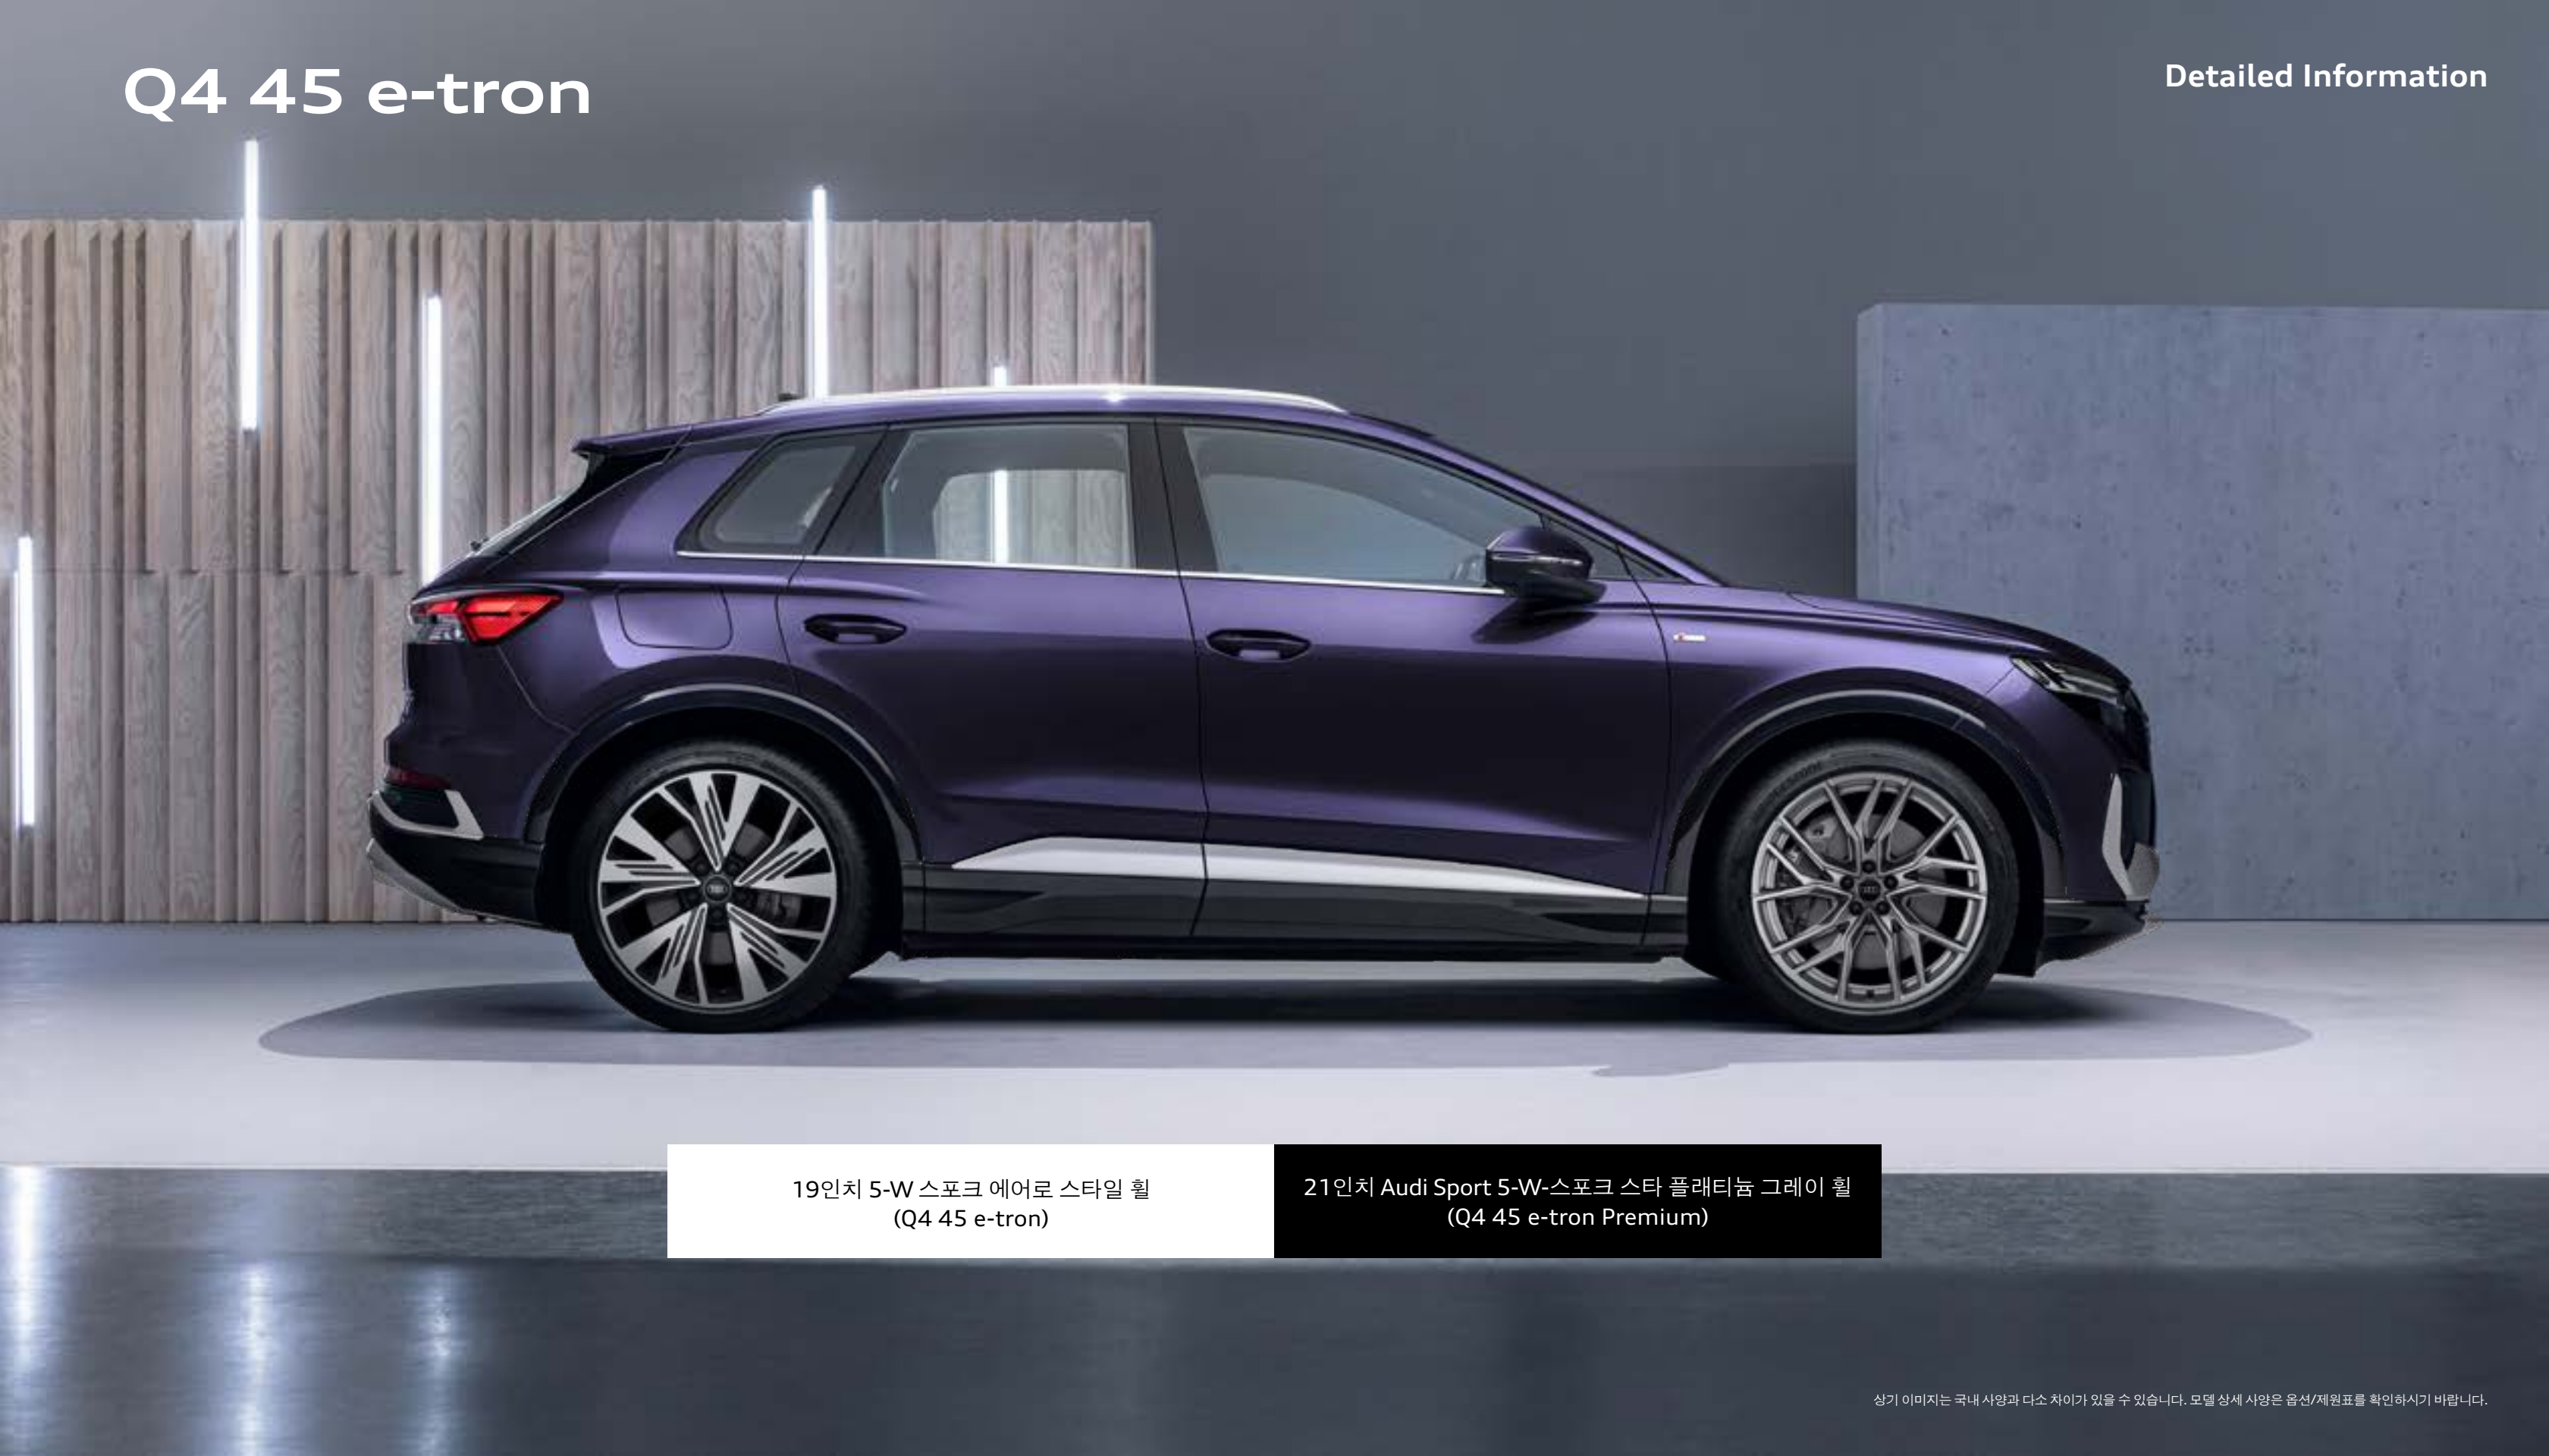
Q4 45 e-tron

Detailed Information

19인치 5-W 스포크 에어로 스타일 휠
(Q4 45 e-tron)

21인치 Audi Sport 5-W-스포크 스타 플래티늄 그레이 휠
(Q4 45 e-tron Premium)

상기 이미지는 국내 사양과 다소 차이가 있을 수 있습니다. 모델 상세 사양은 옵션/제원표를 확인하시기 바랍니다.